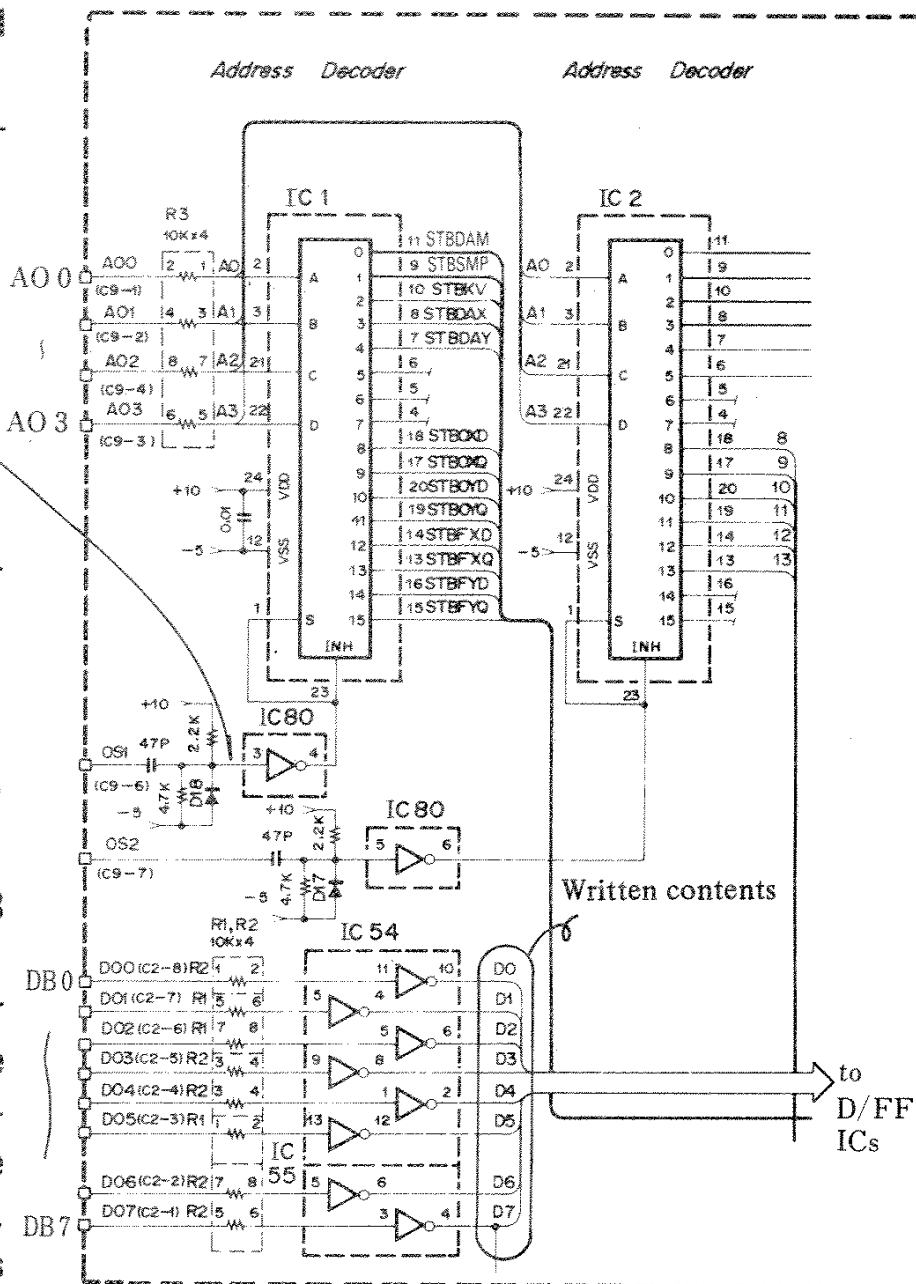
Address Decoder

Address Decoder

IC 1

IC 2

R3
10K×4

AO 0
AO0
(C9-1)
2 1 A0 2
A
0 11 STBDAM
1 9 STBSMP
2 10 STBKV
3 8 STBDAX
4 7 STBDAY
5 6
6 5
7 4
8 18 STBDXD
9 17 STBDXQ
10 20 STBDYD
11 19 STBDYQ
12 14 STBFXD
13 13 STBFXQ
14 16 STBFYD
15 15 STBFYQ

A01
(C9-2)
4 3 A1 3
B

A02
(C9-4)
8 7 A2 21
C

AO 3
A03
(C9-3)
6 5 A3 22
D

+10
24
VDD
0.01
-5
12
VSS
1
S
INH
23

A0 2 A
A1 3 B
A2 21 C
A3 22 D
+10 24 VDD
-5 12 VSS
1 S
INH
23

0 11
1 9
2 10
3 8
4 7
5 6
6 5
7 4
8 18 8
9 17 9
10 20 10
11 19 11
12 14 12
13 13 13
14 16
15 15

IC80
+10
2.2K
OS1
47P
(C9-6)
4.7K
D18
-5
3 4

IC 80
+10
47P
2.2K
OS2
(C9-7)
4.7K
D17
-5
5 6

Written contents

R1, R2
10K×4

IC 54

DB 0
D00 (C2-8) R2 1 2
D01 (C2-7) R1 5 6
D02 (C2-6) R1 7 8
D03 (C2-5) R2 3 4
D04 (C2-4) R2 3 4
D05 (C2-3) R1 1 2
D06 (C2-2) R2 7 8
DB 7
D07 (C2-1) R2 5 6

11 10
5 4
5 6
9 8
1 2
13 12
IC 55
5 6
3 4

D0
D1
D2
D3
D4
D5
D6
D7

to D/FF ICs